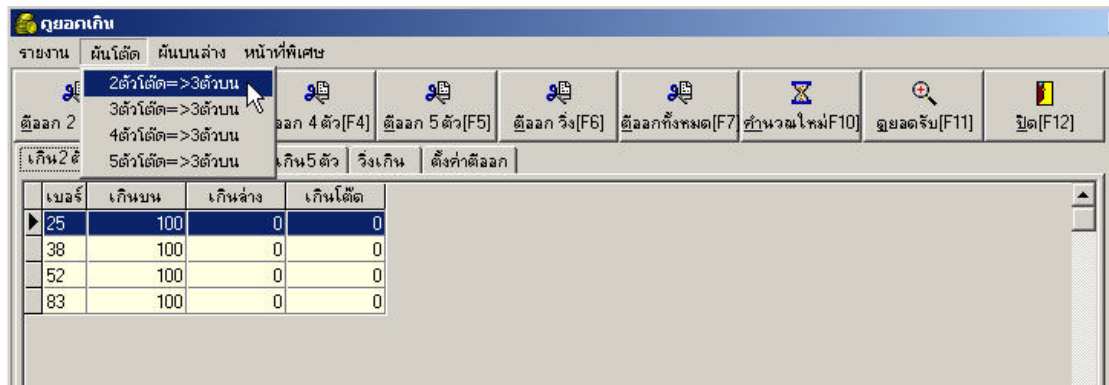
ดูยอดเกิน

รายงาน ผันโต๊ด ผันบนล่าง หน้าที่พิเศษ

2ตัวโต๊ด=>3ตัวบน
3ตัวโต๊ด=>3ตัวบน
4ตัวโต๊ด=>3ตัวบน
5ตัวโต๊ด=>3ตัวบน

ตีออก 2 | ออก 4 ตัว[F4] | ตีออก 5 ตัว[F5] | ตีออก วิ่ง[F6] | ตีออกทั้งหมด[F7] | คำนวณใหม่F10] | ดูยอดรับ[F11] | ปิด[F12]

เกิน2ตั | เกิน5 ตัว | วิ่งเกิน | ตั้งค่าตีออก

| เบอร์ | เกินบน | เกินล่าง | เกินโต๊ด |
|---|---|---|---|
| 25 | 100 | 0 | 0 |
| 38 | 100 | 0 | 0 |
| 52 | 100 | 0 | 0 |
| 83 | 100 | 0 | 0 |